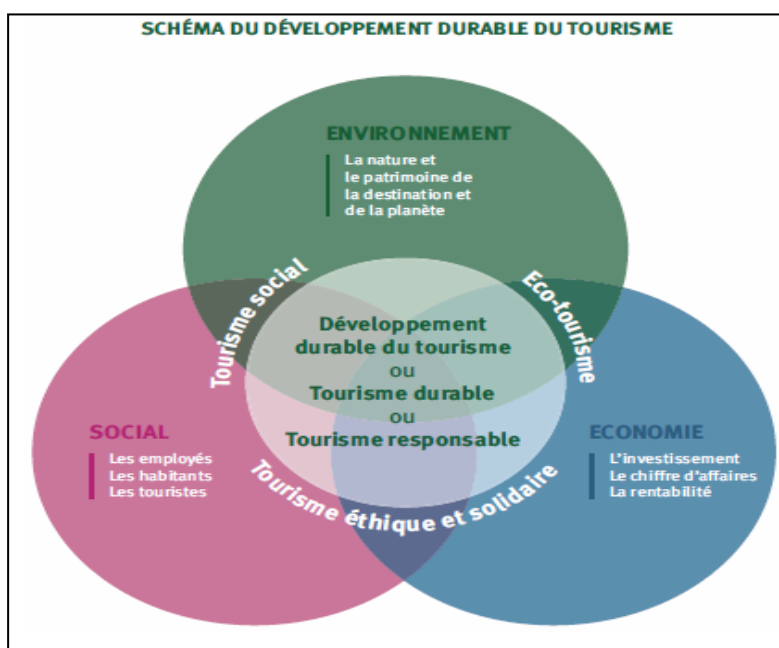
SCHÉMA DU DÉVELOPPEMENT DURABLE DU TOURISME

ENVIRONNEMENT

La nature et le patrimoine de la destination et de la planète

Tourisme social

Eco-tourisme

Développement durable du tourisme ou Tourisme durable ou Tourisme responsable

SOCIAL

Les employés
Les habitants
Les touristes

ECONOMIE

L'investissement
Le chiffre d'affaires
La rentabilité

Tourisme éthique et solidaire